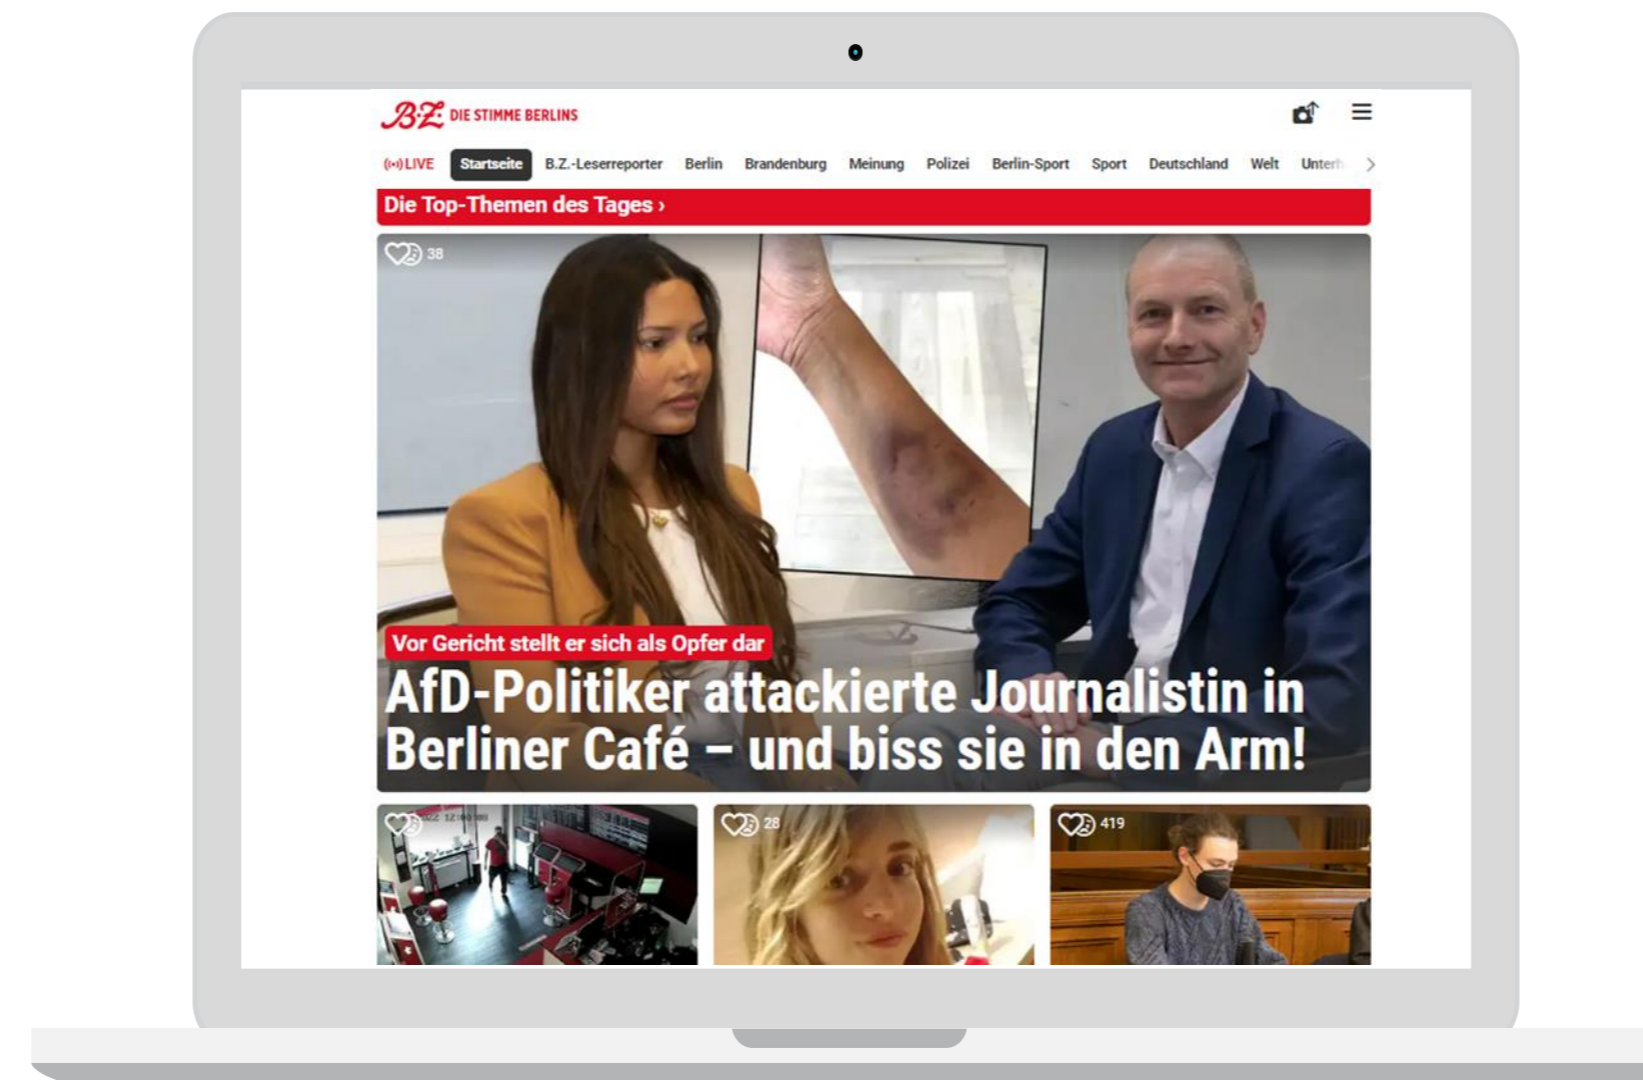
B.Z. DIE STIMME BERLINS

LIVE Startseite B.Z.-Leserreporter Berlin Brandenburg Meinung Polizei Berlin-Sport Sport Deutschland Welt Unter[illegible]

Die Top-Themen des Tages ›

38

Vor Gericht stellt er sich als Opfer dar

AfD-Politiker attackierte Journalistin in Berliner Café – und biss sie in den Arm!

28

419